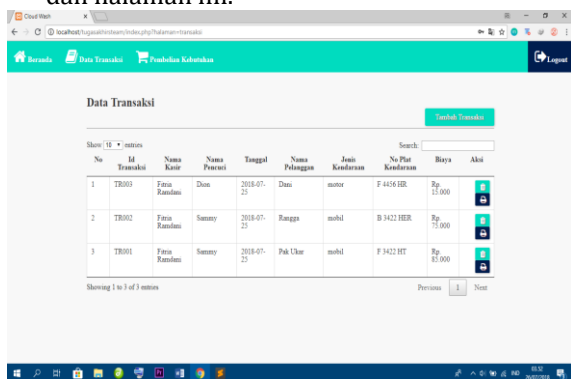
dari halaman ini.

Cloud Wash

localhost/tugasakhirsteam/index.php?halaman=transaksi

Beranda Data Transaksi Pembelian Kebutuhan Logout

Data Transaksi

Tambah Transaksi

Show 10 entries

Search:

| No | Id Transaksi | Nama Kasir | Nama Pencuci | Tanggal | Nama Pelanggan | Jenis Kendaraan | No Plat Kendaraan | Biaya | Aksi |
|---|---|---|---|---|---|---|---|---|---|
| 1 | TR003 | Fitria Ramdani | Dion | 2018-07-25 | Dani | motor | F 4456 HR | Rp 15.000 | |
| 2 | TR002 | Fitria Ramdani | Sammy | 2018-07-25 | Rangga | mobil | B 3422 HER | Rp 75.000 | |
| 3 | TR001 | Fitria Ramdani | Sammy | 2018-07-25 | Pak Ukar | mobil | F 3422 HT | Rp 85.000 | |

Showing 1 to 3 of 3 entries

Previous 1 Next

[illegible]